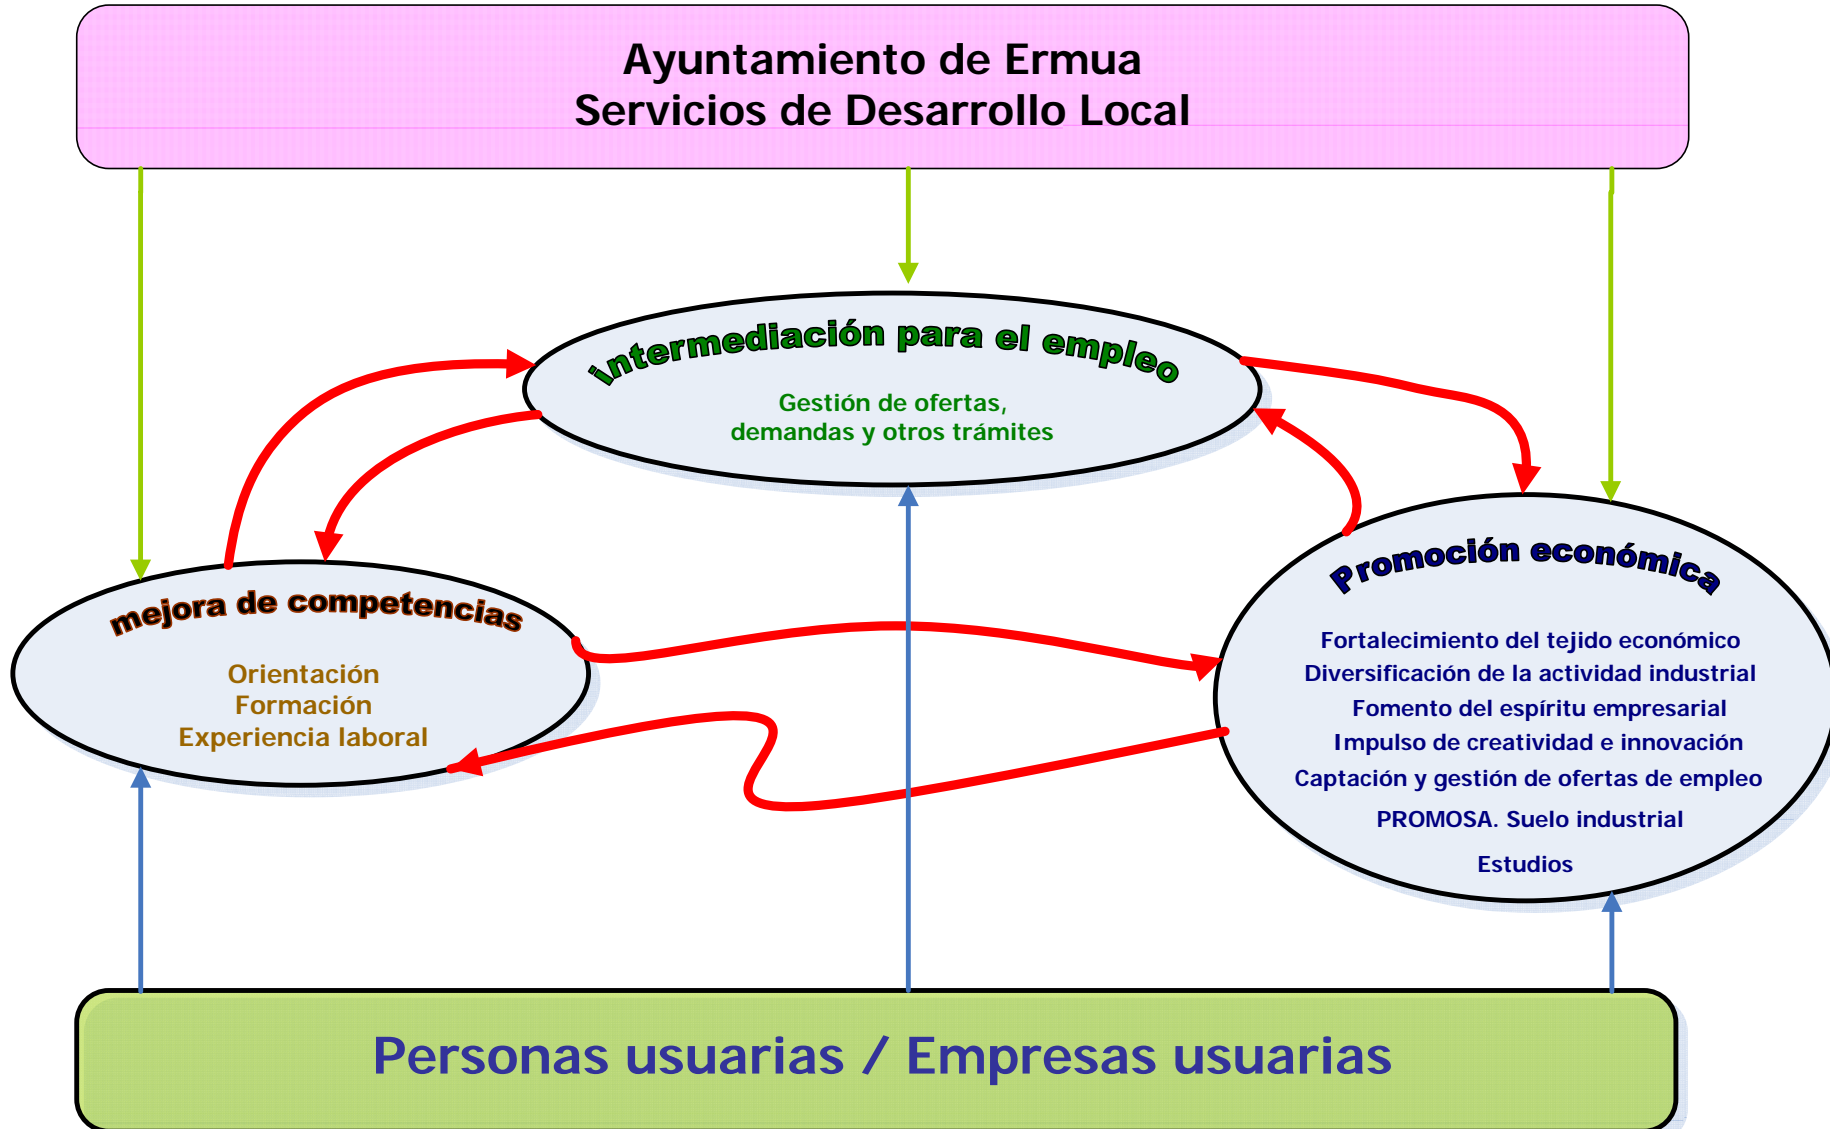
Ayuntamiento de Ermua
Servicios de Desarrollo Local

intermediación para el empleo

Gestión de ofertas, demandas y otros trámites

mejora de competencias

Orientación
Formación
Experiencia laboral

Promoción económica

Fortalecimiento del tejido económico
Diversificación de la actividad industrial
Fomento del espíritu empresarial
Impulso de creatividad e innovación
Captación y gestión de ofertas de empleo
PROMOSA. Suelo industrial
Estudios

Personas usuarias / Empresas usuarias